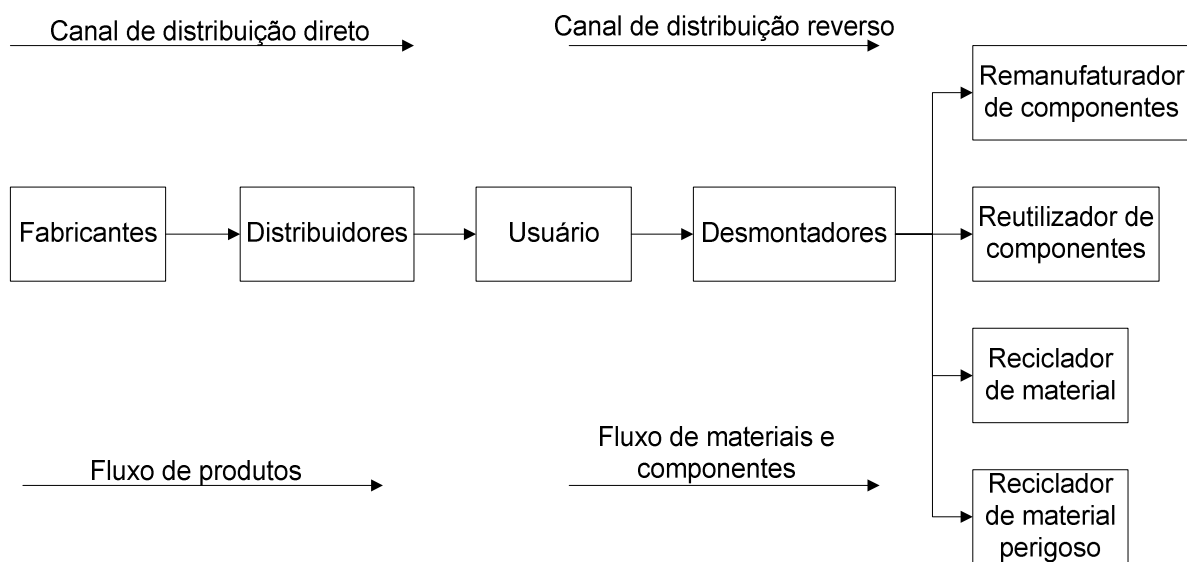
Canal de distribuição direto

Canal de distribuição reverso

Remanufaturador de componentes

Fabricantes

Distribuidores

Usuário

Desmontadores

Reutilizador de componentes

Reciclador de material

Fluxo de produtos

Fluxo de materiais e componentes

Reciclador de material perigoso